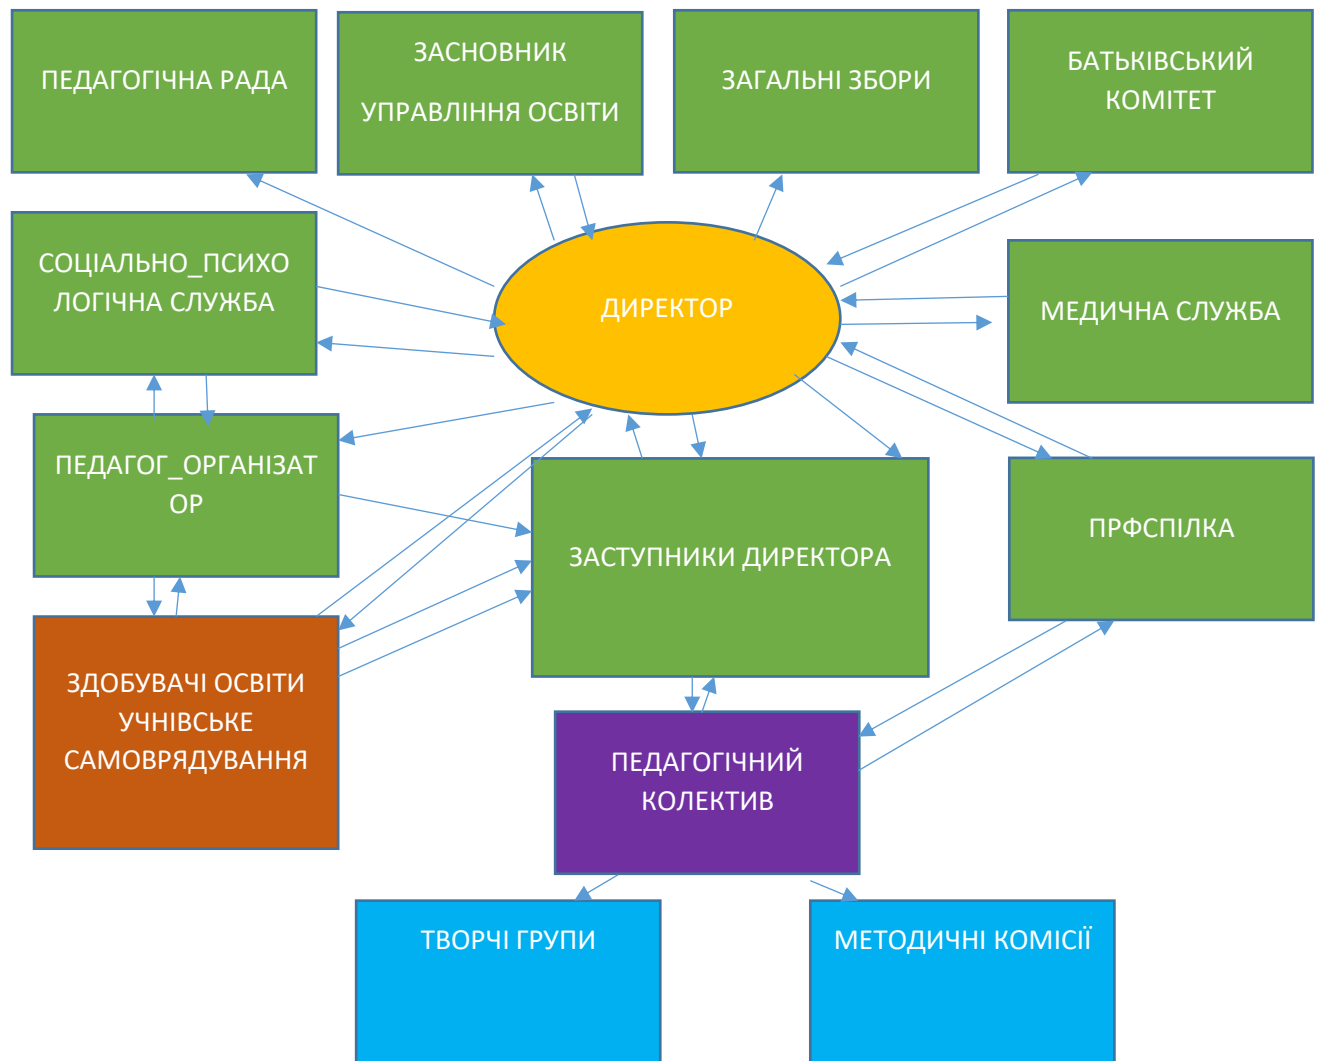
ПЕДАГОГІЧНА РАДА

ЗАСНОВНИК
УПРАВЛІННЯ ОСВІТИ

ЗАГАЛЬНІ ЗБОРИ

БАТЬКІВСЬКИЙ КОМІТЕТ

СОЦІАЛЬНО_ПСИХОЛОГІЧНА СЛУЖБА

ДИРЕКТОР

МЕДИЧНА СЛУЖБА

ПЕДАГОГ_ОРГАНІЗАТОР

ЗАСТУПНИКИ ДИРЕКТОРА

ПРФСПІЛКА

ЗДОБУВАЧІ ОСВІТИ
УЧНІВСЬКЕ САМОВРЯДУВАННЯ

ПЕДАГОГІЧНИЙ КОЛЕКТИВ

ТВОРЧІ ГРУПИ

МЕТОДИЧНІ КОМІСІЇ